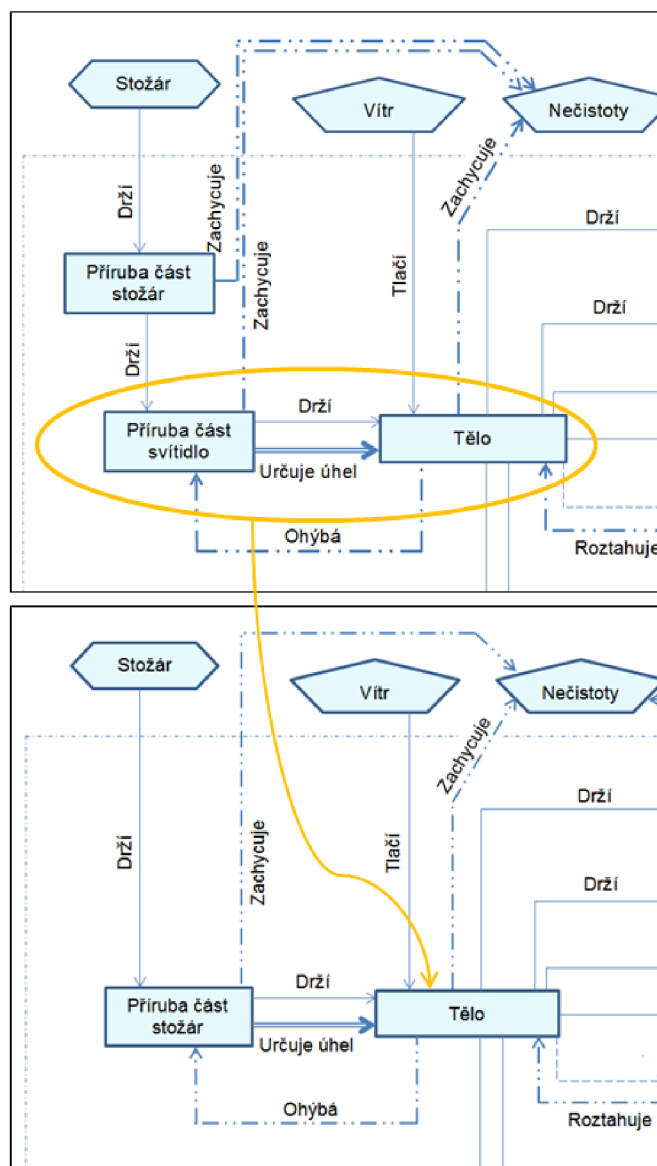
Stožár

Vítr

Nečistoty

Drží

Zachycuje

Zachycuje

Zachycuje

Drží

Příruba část stožár

Tlačí

Drží

Drží

Drží

Příruba část svítidlo

Tělo

Určuje úhel

Ohýbá

Roztahuje

Stožár

Vítr

Nečistoty

Zachycuje

Drží

Drží

Zachycuje

Tlačí

Drží

Drží

Příruba část stožár

Tělo

Určuje úhel

Ohýbá

Roztahuje